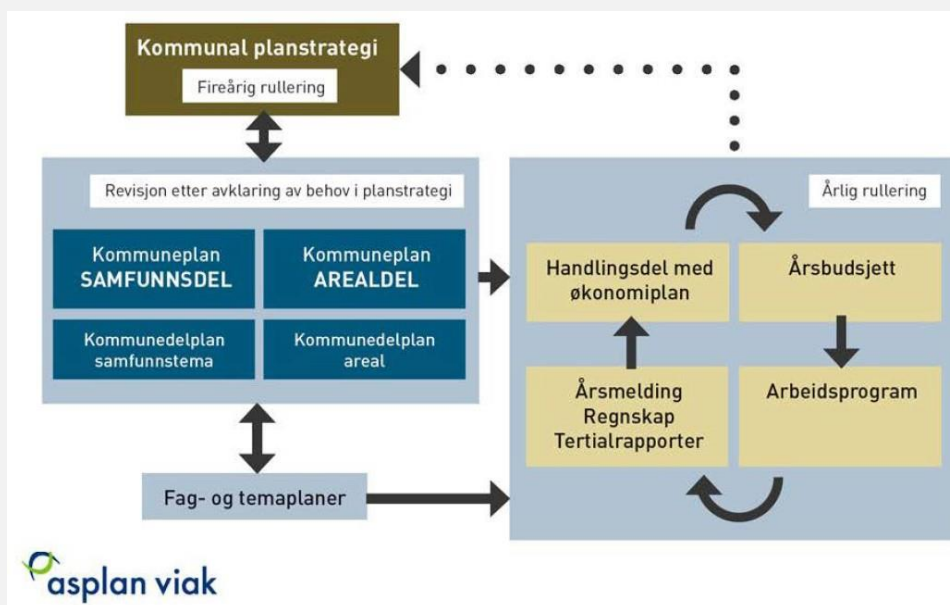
Kommunal planstrategi

Fireårig rullering

Revisjon etter avklaring av behov i planstrategi

Kommuneplan
SAMFUNNSDEL

Kommuneplan
AREALDEL

Kommunedelplan
samfunnstema

Kommunedelplan
areal

Fag- og temaplaner

Årlig rullering

Handlingsdel med økonomiplan

Årsbudsjett

Årsmelding
Regnskap
Tertialrapporter

Arbeidsprogram

asplan viak